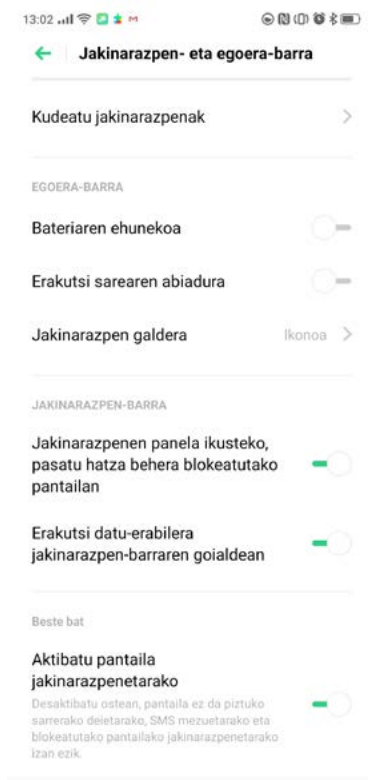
13:02

Jakinarazpen- eta egoera-barra

Kudeatu jakinarazpenak

EGOERA-BARRA

Bateriaren ehunekoa

Erakutsi sarearen abiadura

Jakinarazpen galdera

Ikonoa

JAKINARAZPEN-BARRA

Jakinarazpenen panela ikusteko, pasatu hatza behera blokeatutako pantailan

Erakutsi datu-erabilera jakinarazpen-barraren goialdean

Beste bat

Aktibatu pantaila jakinarazpenetarako

Desaktibatu ostean, pantaila ez da piztuko sarrerako deietarako, SMS mezuetarako eta blokeatutako pantailako jakinarazpenetarako izan ezik.